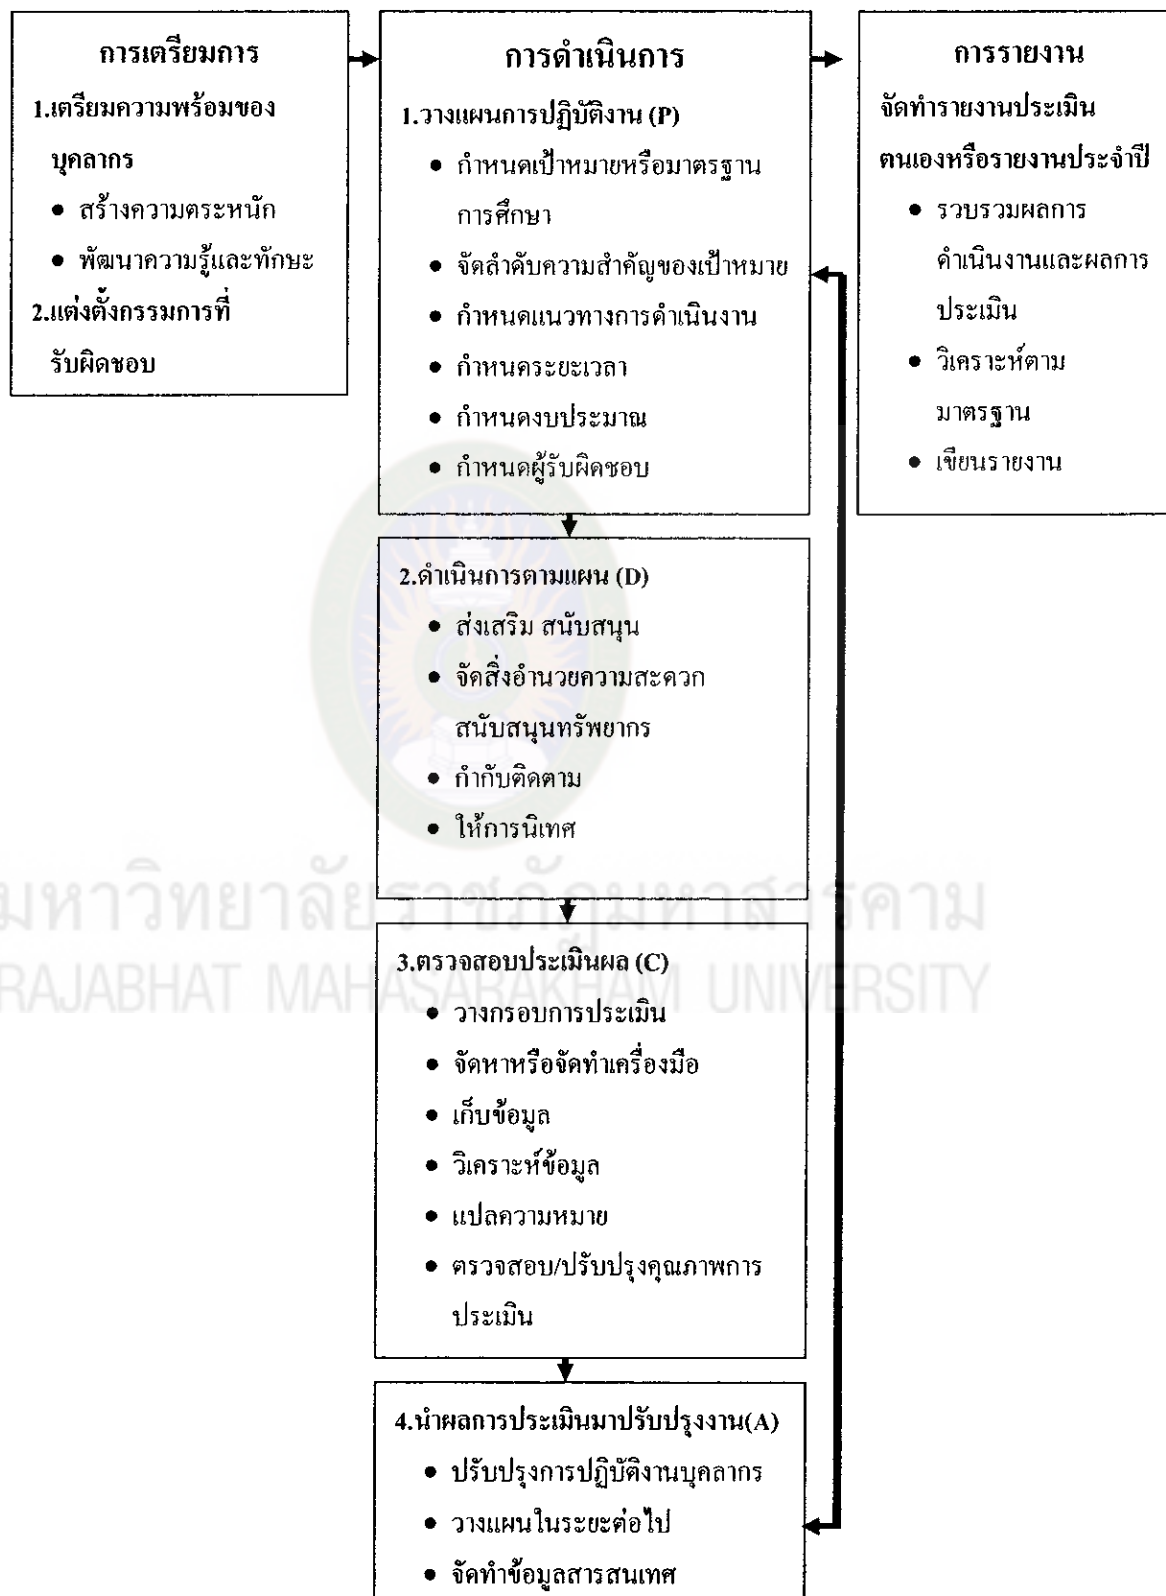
การเตรียมการ
1.เตรียมความพร้อมของบุคลากร
• สร้างความตระหนัก
• พัฒนาความรู้และทักษะ
2.แต่งตั้งกรรมการที่รับผิดชอบ

การดำเนินการ
1.วางแผนการปฏิบัติงาน (P)
• กำหนดเป้าหมายหรือมาตรฐานการศึกษา
• จัดลำดับความสำคัญของเป้าหมาย
• กำหนดแนวทางการดำเนินงาน
• กำหนดระยะเวลา
• กำหนดงบประมาณ
• กำหนดผู้รับผิดชอบ

การรายงาน
จัดทำรายงานประเมินตนเองหรือรายงานประจำปี
• รวบรวมผลการดำเนินงานและผลการประเมิน
• วิเคราะห์ตามมาตรฐาน
• เขียนรายงาน

2.ดำเนินการตามแผน (D)
• ส่งเสริม สนับสนุน
• จัดสิ่งอำนวยความสะดวก สนับสนุนทรัพยากร
• กำกับติดตาม
• ให้การนิเทศ

มหาวิทยาลัยราชภัฏมหาสารคาม
RAJABHAT MAHASARAKHAM UNIVERSITY

3.ตรวจสอบประเมินผล (C)
• วางกรอบการประเมิน
• จัดหาหรือจัดทำเครื่องมือ
• เก็บข้อมูล
• วิเคราะห์ข้อมูล
• แปลความหมาย
• ตรวจสอบ/ปรับปรุงคุณภาพการประเมิน

4.นำผลการประเมินมาปรับปรุงงาน(A)
• ปรับปรุงการปฏิบัติงานบุคลากร
• วางแผนในระยะต่อไป
• จัดทำข้อมูลสารสนเทศ